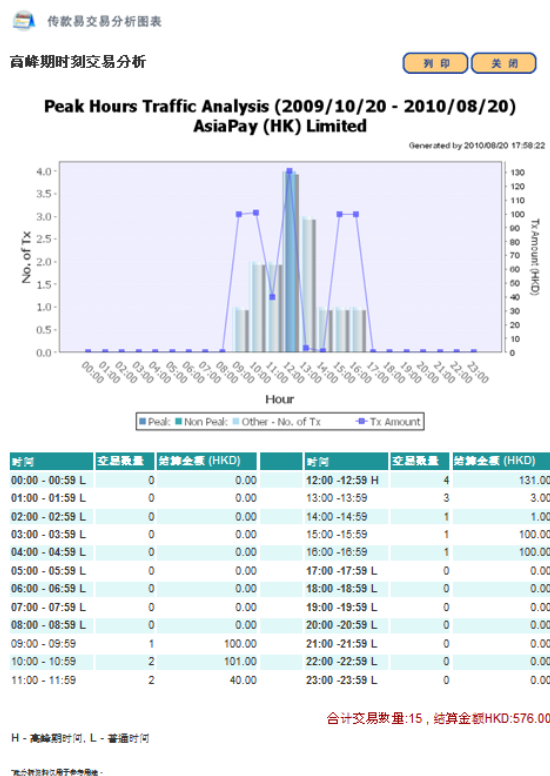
传款易交易分析图表

高峰期时刻交易分析

列 印 关 闭

Peak Hours Traffic Analysis (2009/10/20 - 2010/08/20)
AsiaPay (HK) Limited

Generated by 2010/08/20 17:58:22

No. of Tx

4.0
3.5
3.0
2.5
2.0
1.5
1.0
0.5
0.0

Tx Amount (HKD)

130
120
110
100
90
80
70
60
50
40
30
20
10
0

00:00 01:00 02:00 03:00 04:00 05:00 06:00 07:00 08:00 09:00 10:00 11:00 12:00 13:00 14:00 15:00 16:00 17:00 18:00 19:00 20:00 21:00 22:00 23:00

Hour

Peak Non Peak Other - No. of Tx Tx Amount

| 时间 | 交易数量 | 结算金额 (HKD) | 时间 | 交易数量 | 结算金额 (HKD) |
|---|---|---|---|---|---|
| 00:00 - 00:59 L | 0 | 0.00 | 12:00 -12:59 H | 4 | 131.00 |
| 01:00 - 01:59 L | 0 | 0.00 | 13:00 -13:59 | 3 | 3.00 |
| 02:00 - 02:59 L | 0 | 0.00 | 14:00 -14:59 | 1 | 1.00 |
| 03:00 - 03:59 L | 0 | 0.00 | 15:00 -15:59 | 1 | 100.00 |
| 04:00 - 04:59 L | 0 | 0.00 | 16:00 -16:59 | 1 | 100.00 |
| 05:00 - 05:59 L | 0 | 0.00 | 17:00 -17:59 L | 0 | 0.00 |
| 06:00 - 06:59 L | 0 | 0.00 | 18:00 -18:59 L | 0 | 0.00 |
| 07:00 - 07:59 L | 0 | 0.00 | 19:00 -19:59 L | 0 | 0.00 |
| 08:00 - 08:59 L | 0 | 0.00 | 20:00 -20:59 L | 0 | 0.00 |
| 09:00 - 09:59 | 1 | 100.00 | 21:00 -21:59 L | 0 | 0.00 |
| 10:00 - 10:59 | 2 | 101.00 | 22:00 -22:59 L | 0 | 0.00 |
| 11:00 - 11:59 | 2 | 40.00 | 23:00 -23:59 L | 0 | 0.00 |

合计交易数量:15，结算金额HKD:576.00

H - 高峰期时间, L - 普通时间

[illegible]